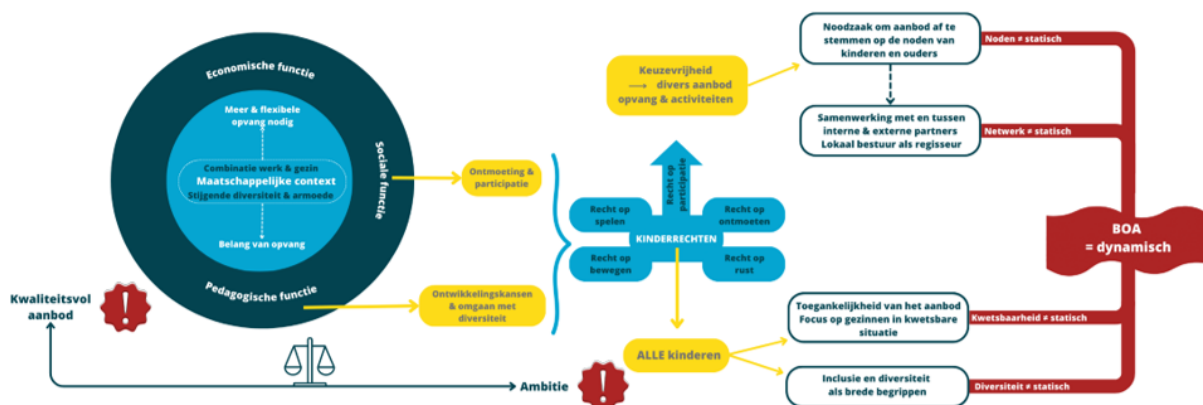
Economische functie

Meer & flexibele opvang nodig

Combinatie werk & gezin
Maatschappelijke context
Stijgende diversiteit & armoede

Belang van opvang

Sociale functie

Pedagogische functie

Kwaliteitsvol aanbod

!

Ontmoeting & participatie

Ontwikkelingskansen & omgaan met diversiteit

Keuzevrijheid ⟶ divers aanbod opvang & activiteiten

Recht op participatie

Recht op spelen

Recht op ontmoeten

KINDERRECHTEN

Recht op bewegen

Recht op rust

ALLE kinderen

!

Ambitie

Noodzaak om aanbod af te stemmen op de noden van kinderen en ouders

Noden ≠ statisch

Samenwerking met en tussen interne & externe partners
Lokaal bestuur als regisseur

Netwerk ≠ statisch

BOA = dynamisch

Toegankelijkheid van het aanbod
Focus op gezinnen in kwetsbare situatie

Kwetsbaarheid ≠ statisch

Inclusie en diversiteit als brede begrippen

Diversiteit ≠ statisch